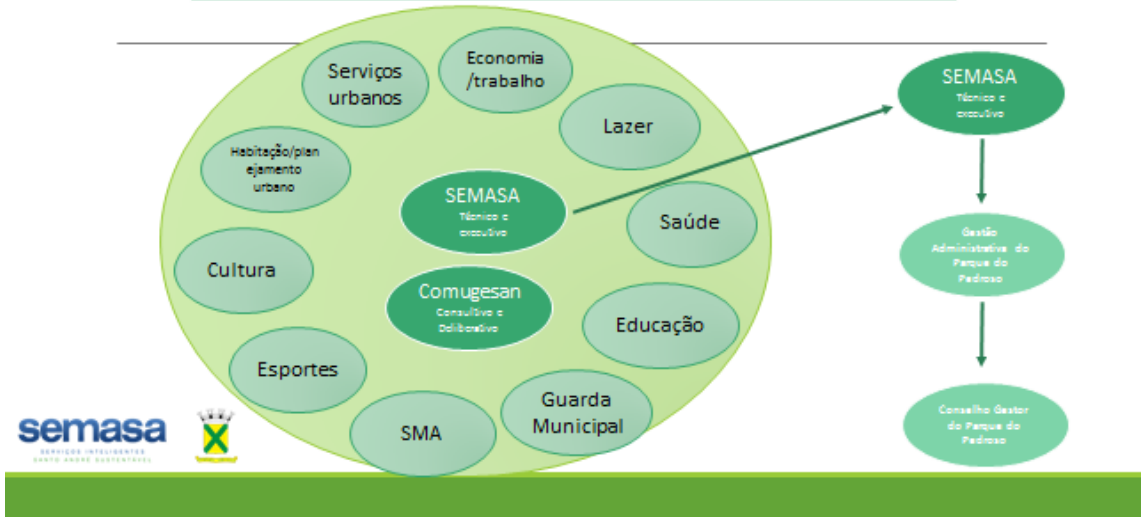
Serviços urbanos

Economia /trabalho

Lazer

Habitação/planejamento urbano

SEMASA
Técnico e executivo

Saúde

Cultura

Comugesan
Consultivo e Deliberativo

Educação

Esportes

Guarda Municipal

SMA

semasa
SERVIÇOS INTELIGENTES
SANTO ANDRÉ SUSTENTÁVEL

SEMASA
Técnico e executivo

Gestão Administrativa do Parque do Pedroso

Conselho Gestor do Parque do Pedroso